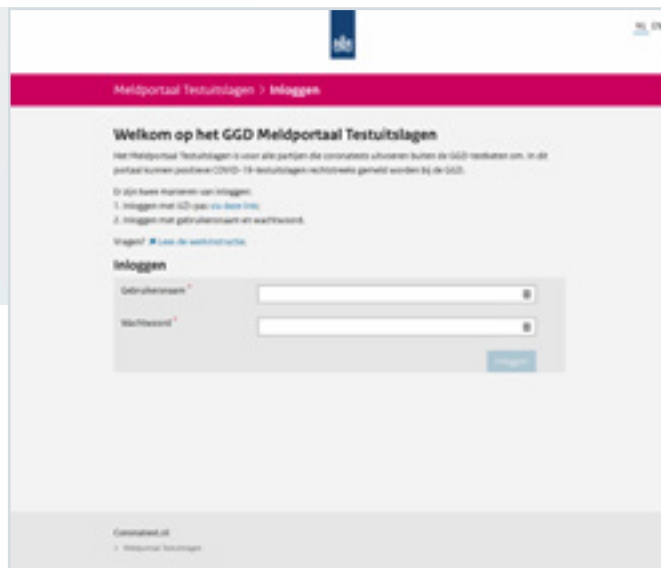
NL EN

Meldportaal Testuitslagen > Inloggen

Welkom op het GGD Meldportaal Testuitslagen

Het Meldportaal Testuitslagen is voor alle partijen die coronatests uitvoeren buiten de GGD teststraten om. In dit portaal kunnen positieve COVID-19-testuitslagen rechtstreeks gemeld worden bij de GGD.

Er zijn twee manieren van inloggen:
1. Inloggen met UZI-pas via deze link.
2. Inloggen met gebruikersnaam en wachtwoord.

Vragen? Lees de werkinstructie.

Inloggen

Gebruikersnaam *

Wachtwoord *

Inloggen

Coronatest.nl
> Meldportaal Testuitslagen